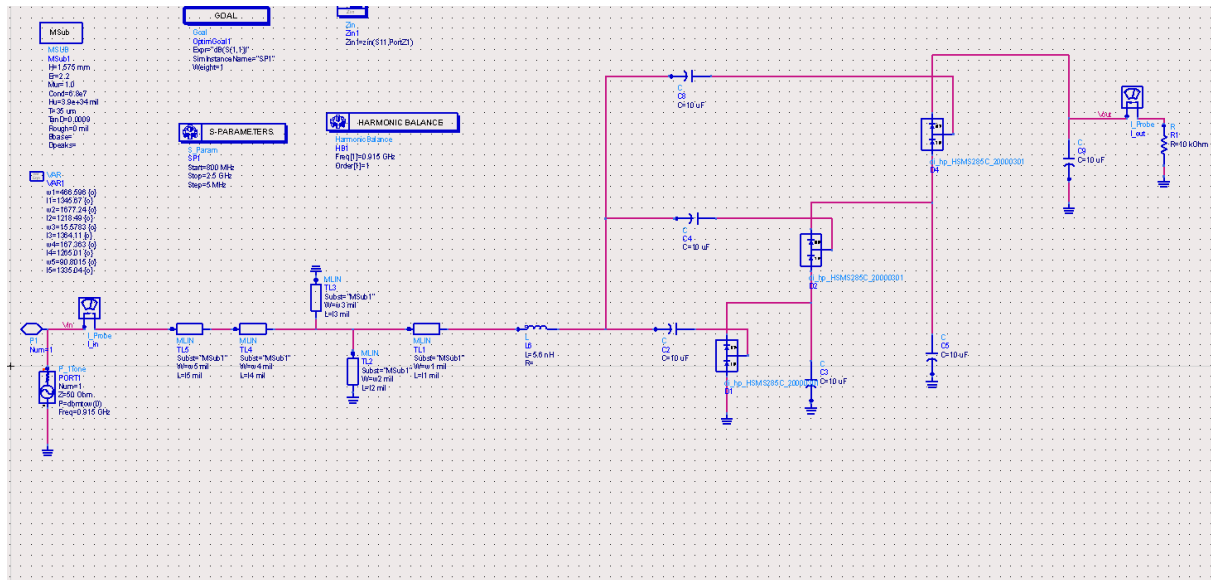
MSub
MSUB
MSub1
H=1.575 mm
Er=2.2
Mur=1.0
Cond=5.8e7
Hu=3.9e+34 mil
T=35 um
TanD=0.0009
Rough=0 mil
Bbase=
Dpeaks=

GOAL
Goal
OptimGoal1
Expr="dB(S(1,1))"
SimInstanceName="SP1"
Weight=1

Zin
Zin1
Zin1=zin(S11,PortZ1)

S-PARAMETERS
S_Param
SP1
Start=800 MHz
Stop=2.5 GHz
Step=5 MHz

HARMONIC BALANCE
HarmonicBalance
HB1
Freq[1]=0.915 GHz
Order[1]=1

VAR
VAR1
w1=466.596 {o}
l1=1345.67 {o}
w2=1677.24 {o}
l2=1218.49 {o}
w3=15.5782 {o}
l3=1364.11 {o}
w4=167.363 {o}
l4=1265.01 {o}
w5=90.8015 {o}
l5=1335.04 {o}

C
C8
C=10 uF

C
C4
C=10 uF

snt_hp_HSMS285C_20000301
D4

snt_hp_HSMS285C_20000301
D2

snt_hp_HSMS285C_20000301
D1

Vout
I_Probe
I_out
R
R1
R=10 kOhm

C
C9
C=10 uF

C
C5
C=10 uF

C
C3
C=10 uF

C
C2
C=10 uF

L
L6
L=5.6 nH
R=

MLIN
TL3
Subst="MSub1"
W=w3 mil
L=l3 mil

MLIN
TL2
Subst="MSub1"
W=w2 mil
L=l2 mil

MLIN
TL1
Subst="MSub1"
W=w1 mil
L=l1 mil

MLIN
TL5
Subst="MSub1"
W=w5 mil
L=l5 mil

MLIN
TL4
Subst="MSub1"
W=w4 mil
L=l4 mil

Vin
I_Probe
I_in

P1
Num=1

P_1Tone
PORT1
Num=1
Z=50 Ohm
P=dbmtow(0)
Freq=0.915 GHz